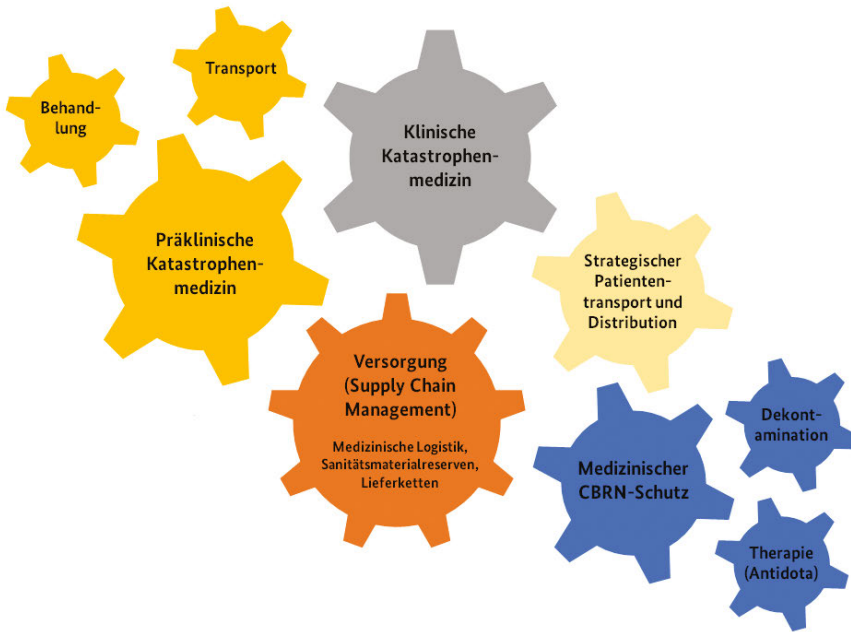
Behandlung

Transport

Klinische Katastrophenmedizin

Präklinische Katastrophenmedizin

Strategischer Patiententransport und Distribution

Versorgung (Supply Chain Management)

Medizinische Logistik, Sanitätsmaterialreserven, Lieferketten

Dekontamination

Medizinischer CBRN-Schutz

Therapie (Antidota)